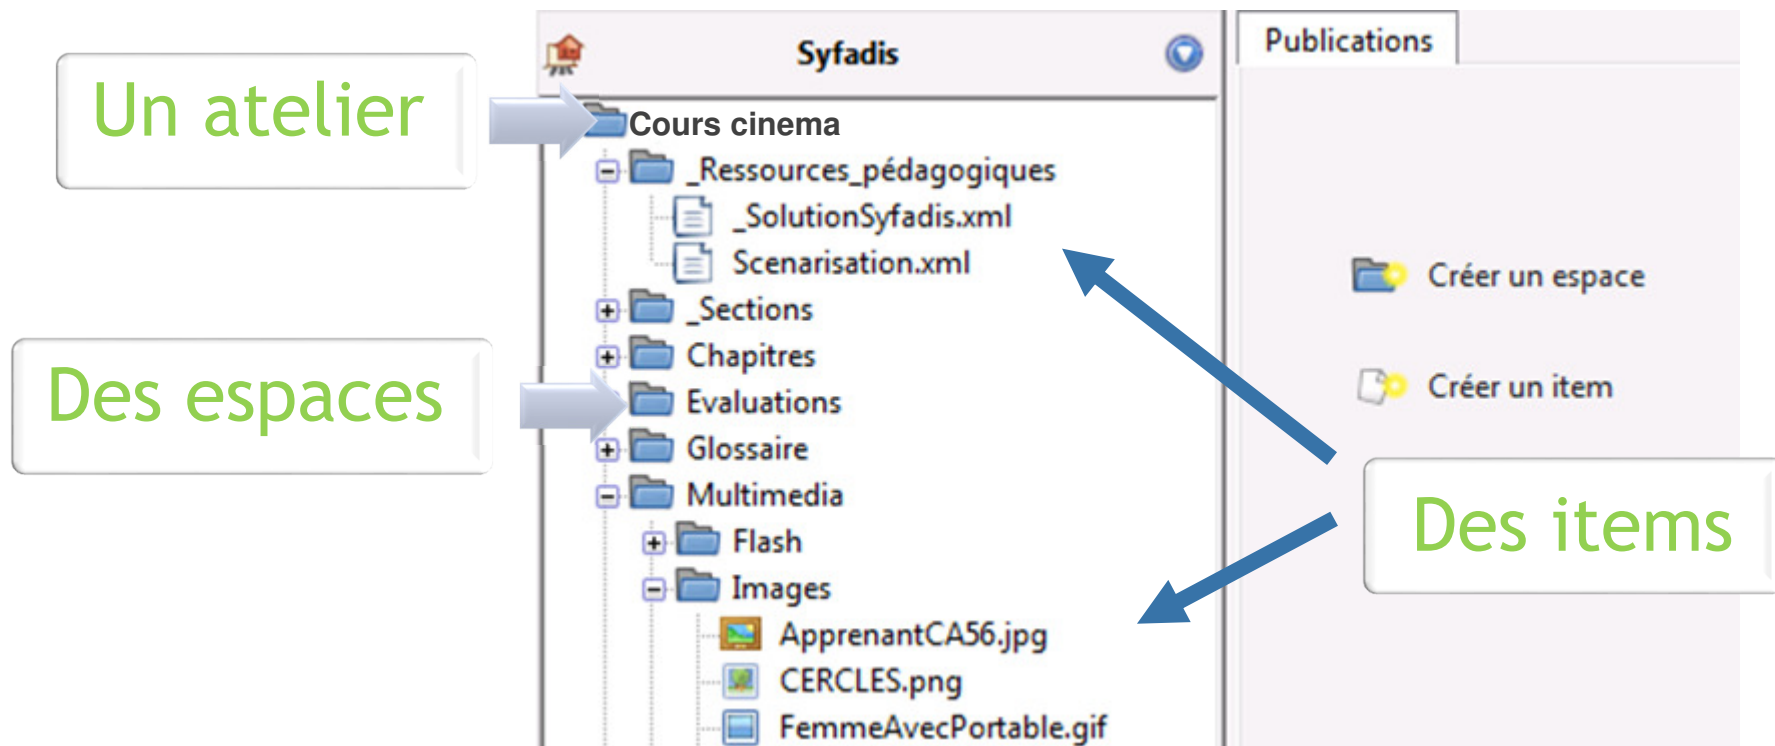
Un atelier

Syfadis

Publications

Cours cinema
_Ressources_pédagogiques
_SolutionSyfadis.xml
Scenarisation.xml
_Sections
Chapitres
Evaluations
Glossaire
Multimedia
Flash
Images
ApprenantCA56.jpg
CERCLES.png
FemmeAvecPortable.gif

Des espaces

Créer un espace

Créer un item

Des items